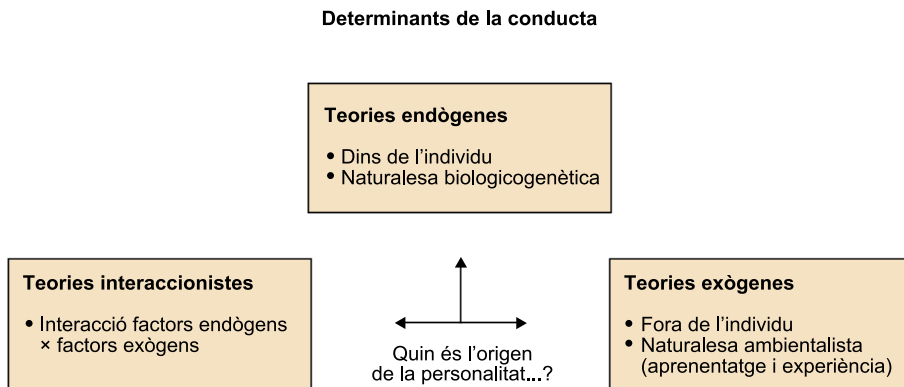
Determinants de la conducta

Teories endògenes

- Dins de l'individu
- Naturalesa biologicogenètica

Teories interaccionistes

- Interacció factors endògens × factors exògens

Quin és l'origen de la personalitat...?

Teories exògenes

- Fora de l'individu
- Naturalesa ambientalista (aprenentatge i experiència)